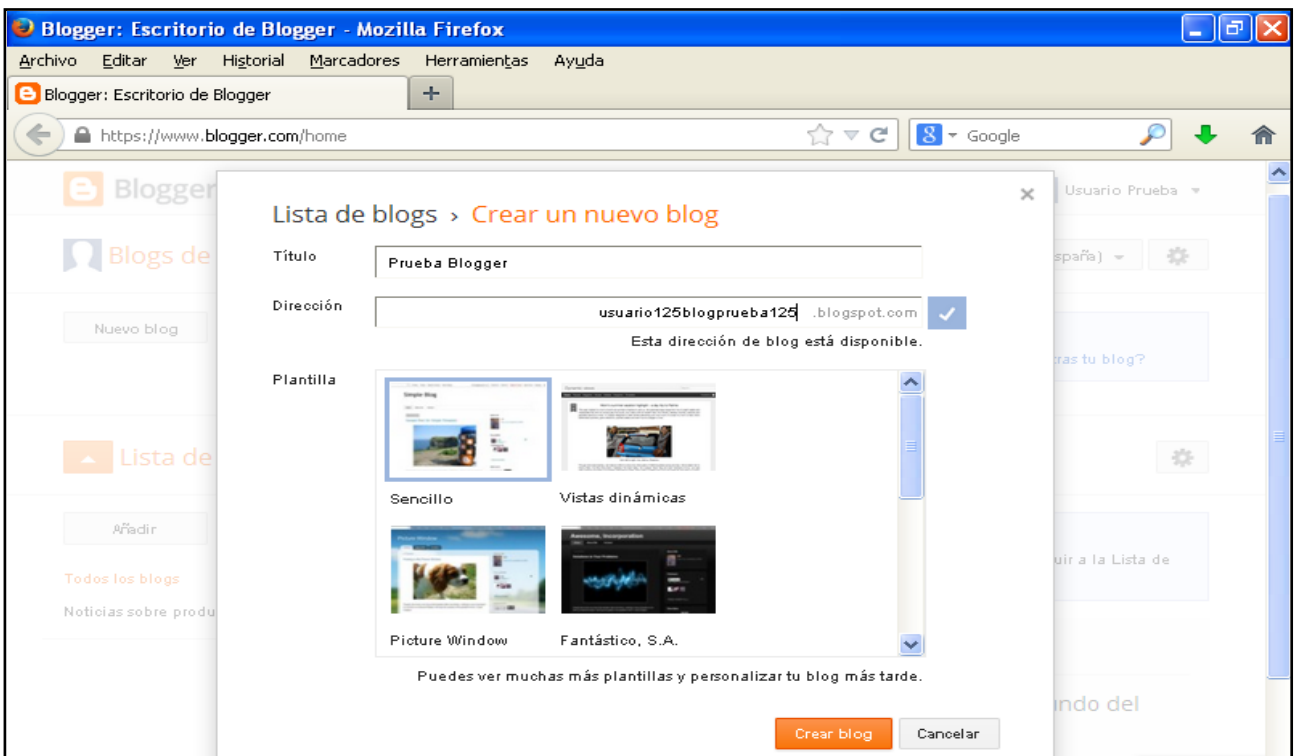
Blogger: Escritorio de Blogger - Mozilla Firefox

Archivo Editar Ver Historial Marcadores Herramientas Ayuda

Blogger: Escritorio de Blogger +

https://www.blogger.com/home

Google

Blogger

Usuario Prueba

Blogs de

spaña)

Nuevo blog

tras tu blog?

Lista de

Añadir

Todos los blogs

Noticias sobre produ

uir a la Lista de

undo del

Lista de blogs › Crear un nuevo blog

Título Prueba Blogger

Dirección usuario125blogprueba125 .blogspot.com

Esta dirección de blog está disponible.

Plantilla

Simple Blog

Sencillo

Vistas dinámicas

Picture Window

Awesome, Incorporation

Picture Window

Fantástico, S.A.

Puedes ver muchas más plantillas y personalizar tu blog más tarde.

Crear blog Cancelar